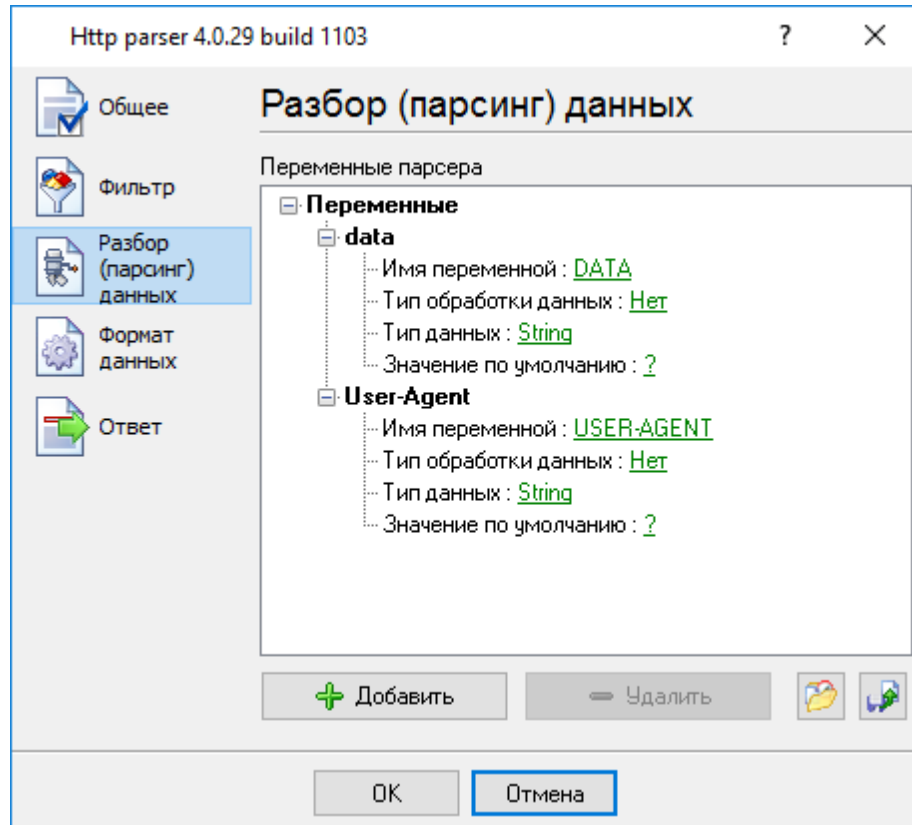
Http parser 4.0.29 build 1103

?

Общее

Фильтр

Разбор (парсинг) данных

Формат данных

Ответ

Разбор (парсинг) данных

Переменные парсера

Переменные

data

Имя переменной : DATA

Тип обработки данных : Нет

Тип данных : String

Значение по умолчанию : ?

User-Agent

Имя переменной : USER-AGENT

Тип обработки данных : Нет

Тип данных : String

Значение по умолчанию : ?

Добавить

Удалить

OK

Отмена